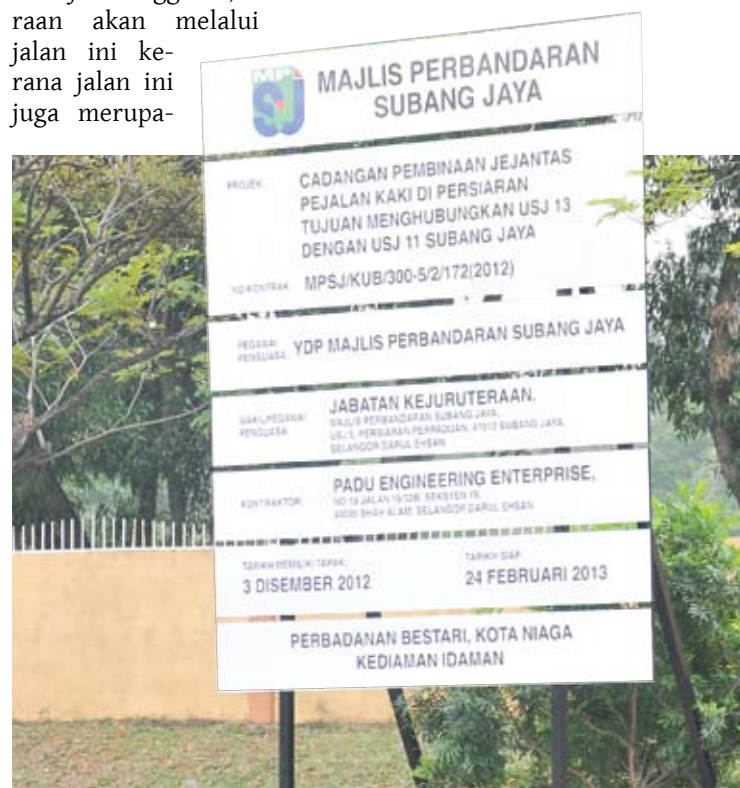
raan akan melalui jalan ini kerana jalan ini juga merupa-

MPSJ

MAJLIS PERBANDARAN SUBANG JAYA

PROJEK: CADANGAN PEMBINAAN JEJANTAS PEJALAN KAKI DI PERSIARAN TUJUAN MENGHUBUNGKAN USJ 13 DENGAN USJ 11 SUBANG JAYA

NO KONTRAK: MPSJ/KUB/300-5/2/172(2012)

PEGAWAI PENGUASA: YDP MAJLIS PERBANDARAN SUBANG JAYA

WAKIL PEGAWAI PENGUASA: JABATAN KEJURUTERAAN, MAJLIS PERBANDARAN SUBANG JAYA, USJ 5, PERSIARAN PERPADUAN, 47610 SUBANG JAYA, SELANGOR DARUL EHSAN

KONTRAKTOR: PADU ENGINEERING ENTERPRISE, NO 18 JALAN 15/32B, SEKSYEN 15, 40000 SHAH ALAM, SELANGOR DARUL EHSAN

TARIKH MEMILIKI TAPAK: 3 DISEMBER 2012

TARIKH SIAP: 24 FEBRUARI 2013

PERBADANAN BESTARI, KOTA NIAGA KEDIAMAN IDAMAN